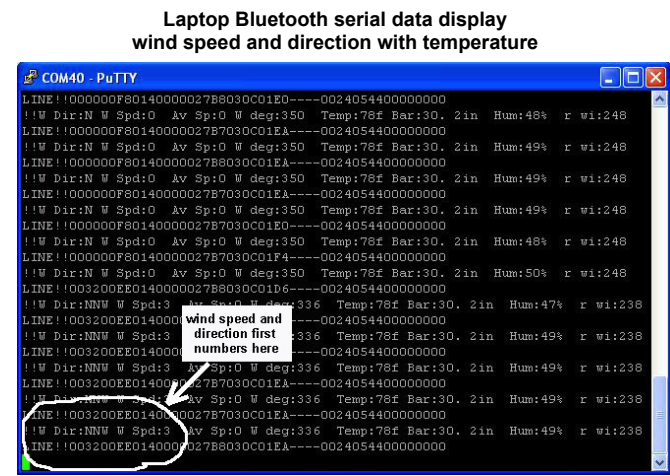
Laptop Bluetooth serial data display
wind speed and direction with temperature

COM40 - PuTTY

LINE!!000000F80140000027B8030C01E0----0024054400000000
!!W Dir:N W Spd:0  Av Sp:0 W deg:350  Temp:78f Bar:30. 2in  Hum:48%  r wi:248
LINE!!000000F80140000027B7030C01EA----0024054400000000
!!W Dir:N W Spd:0  Av Sp:0 W deg:350  Temp:78f Bar:30. 2in  Hum:49%  r wi:248
LINE!!000000F80140000027B8030C01EA----0024054400000000
!!W Dir:N W Spd:0  Av Sp:0 W deg:350  Temp:78f Bar:30. 2in  Hum:49%  r wi:248
LINE!!000000F80140000027B7030C01EA----0024054400000000
!!W Dir:N W Spd:0  Av Sp:0 W deg:350  Temp:78f Bar:30. 2in  Hum:49%  r wi:248
LINE!!000000F80140000027B7030C01E0----0024054400000000
!!W Dir:N W Spd:0  Av Sp:0 W deg:350  Temp:78f Bar:30. 2in  Hum:48%  r wi:248
LINE!!000000F80140000027B7030C01F4----0024054400000000
!!W Dir:N W Spd:0  Av Sp:0 W deg:350  Temp:78f Bar:30. 2in  Hum:50%  r wi:248
LINE!!003200EE0140000027B8030C01D6----0024054400000000
!!W Dir:NNW W Spd:3  Av Sp:0 W deg:336  Temp:78f Bar:30. 2in  Hum:47%  r wi:238
LINE!!003200EE014000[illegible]----0024054400000000
!!W Dir:NNW W Spd:3  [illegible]336  Temp:78f Bar:30. 2in  Hum:49%  r wi:238
LINE!!003200EE014000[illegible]----0024054400000000
!!W Dir:NNW W Spd:3  Av Sp:0 W deg:336  Temp:78f Bar:30. 2in  Hum:49%  r wi:238
LINE!!003200EE0140000027B7030C01EA----0024054400000000
!!W Dir:NNW W Spd:3  Av Sp:0 W deg:336  Temp:78f Bar:30. 2in  Hum:49%  r wi:238
LINE!!003200EE0140000027B7030C01EA----0024054400000000
!!W Dir:NNW W Spd:3  Av Sp:0 W deg:336  Temp:78f Bar:30. 2in  Hum:49%  r wi:238
LINE!!003200EE0140000027B8030C01EA----0024054400000000

wind speed and direction first numbers here